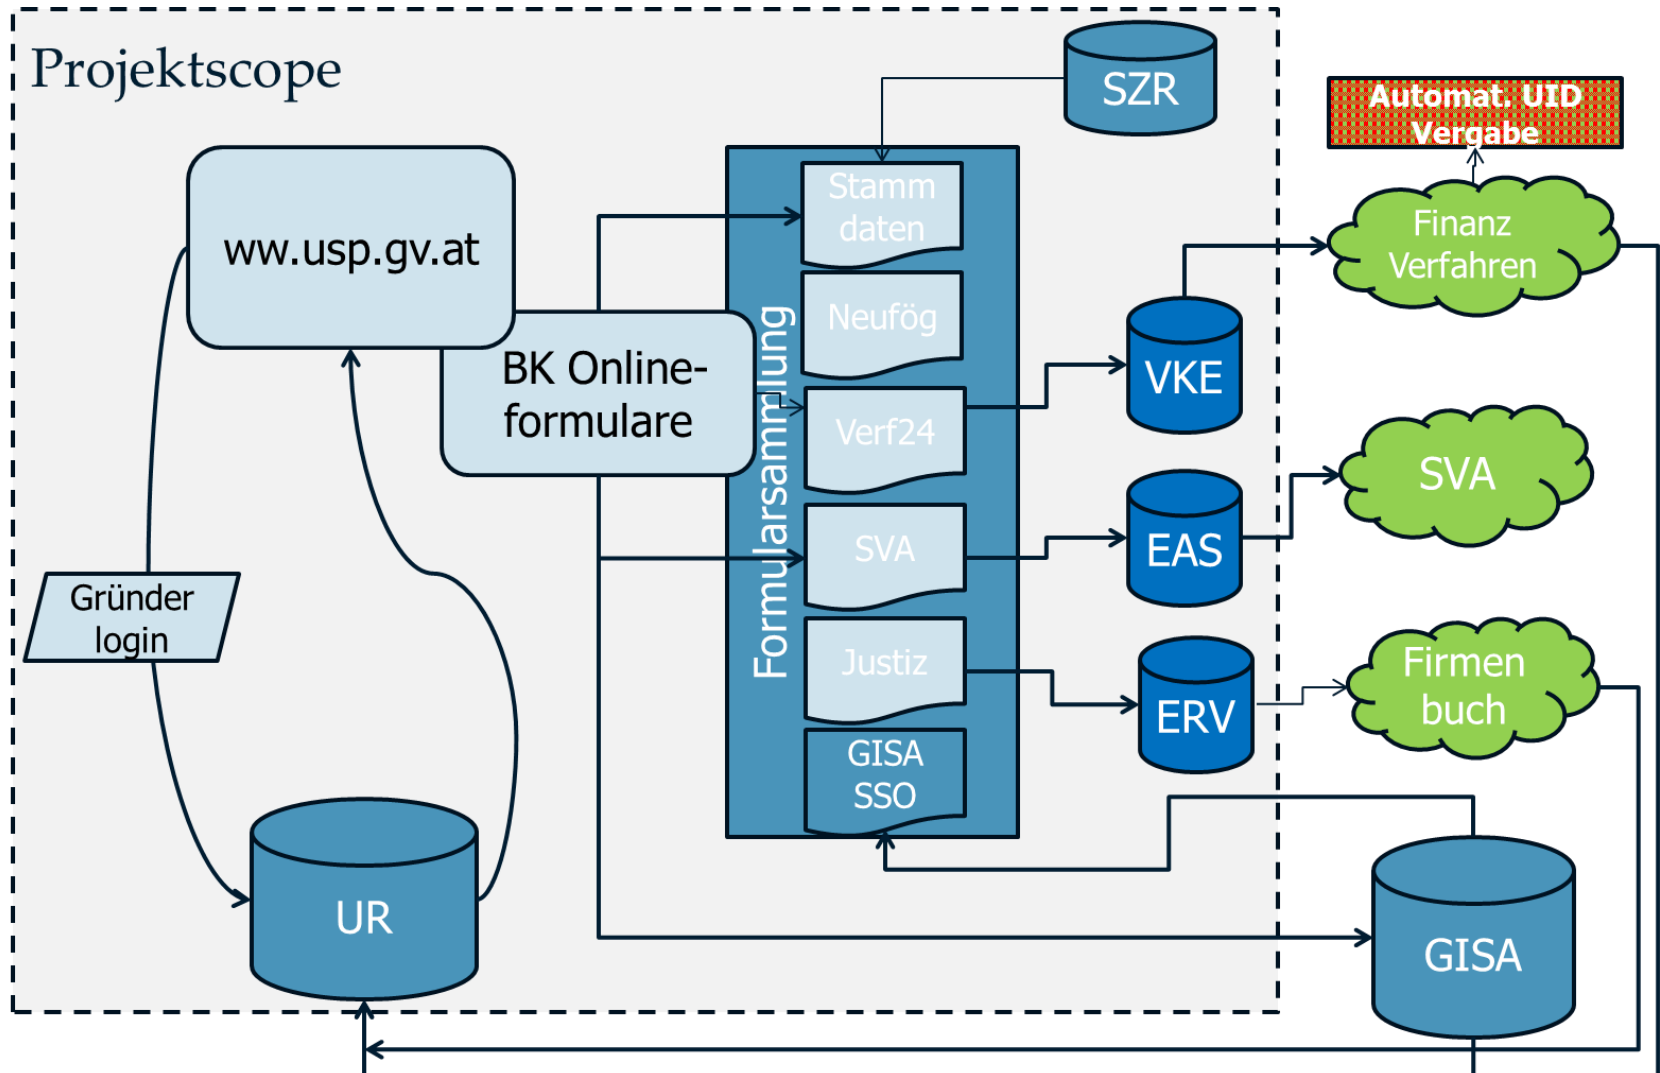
Projektscope

SZR

Automat. UID Vergabe

ww.usp.gv.at

BK Online-formulare

Formularsammlung

Stamm daten

Neufög

Verf24

SVA

Justiz

GISA SSO

Finanz Verfahren

VKE

EAS

SVA

ERV

Firmen buch

Gründer login

UR

GISA